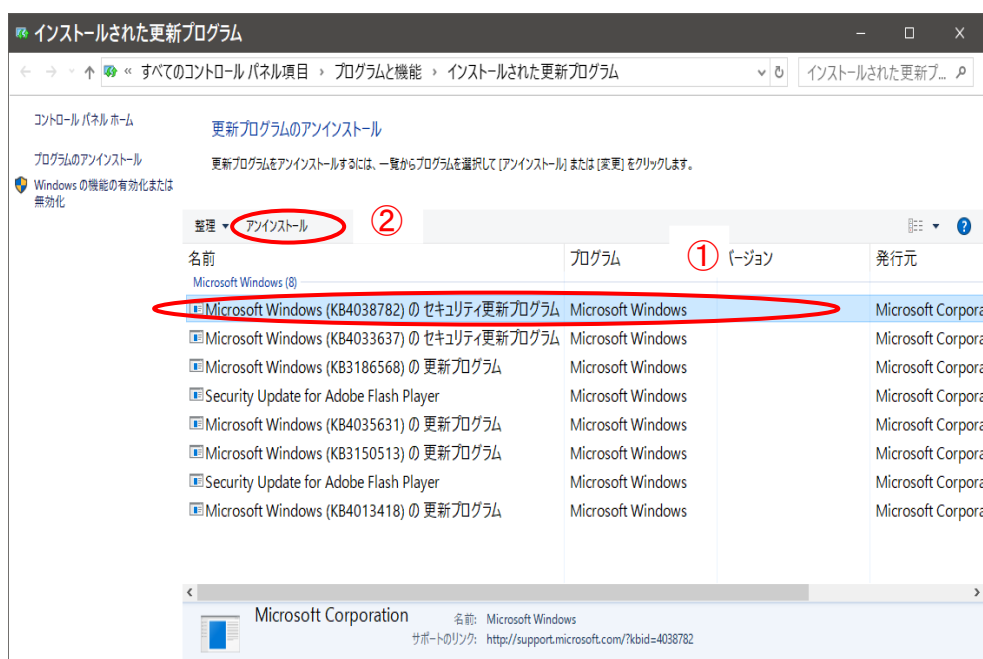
インストールされた更新プログラム

« すべてのコントロール パネル項目 › プログラムと機能 › インストールされた更新プログラム

インストールされた更新プ...

コントロール パネル ホーム

プログラムのアンインストール

Windows の機能の有効化または無効化

更新プログラムのアンインストール

更新プログラムをアンインストールするには、一覧からプログラムを選択して [アンインストール] または [変更] をクリックします。

整理 ▾ アンインストール ②

| 名前 | プログラム | ① バージョン | 発行元 |
|---|---|---|---|
| Microsoft Windows (8) | | | |
| Microsoft Windows (KB4038782) の セキュリティ更新プログラム | Microsoft Windows | | Microsoft Corpora |
| Microsoft Windows (KB4033637) の セキュリティ更新プログラム | Microsoft Windows | | Microsoft Corpora |
| Microsoft Windows (KB3186568) の 更新プログラム | Microsoft Windows | | Microsoft Corpora |
| Security Update for Adobe Flash Player | Microsoft Windows | | Microsoft Corpora |
| Microsoft Windows (KB4035631) の 更新プログラム | Microsoft Windows | | Microsoft Corpora |
| Microsoft Windows (KB3150513) の 更新プログラム | Microsoft Windows | | Microsoft Corpora |
| Security Update for Adobe Flash Player | Microsoft Windows | | Microsoft Corpora |
| Microsoft Windows (KB4013418) の 更新プログラム | Microsoft Windows | | Microsoft Corpora |

Microsoft Corporation 名前: Microsoft Windows
サポートのリンク: http://support.microsoft.com/?kbid=4038782